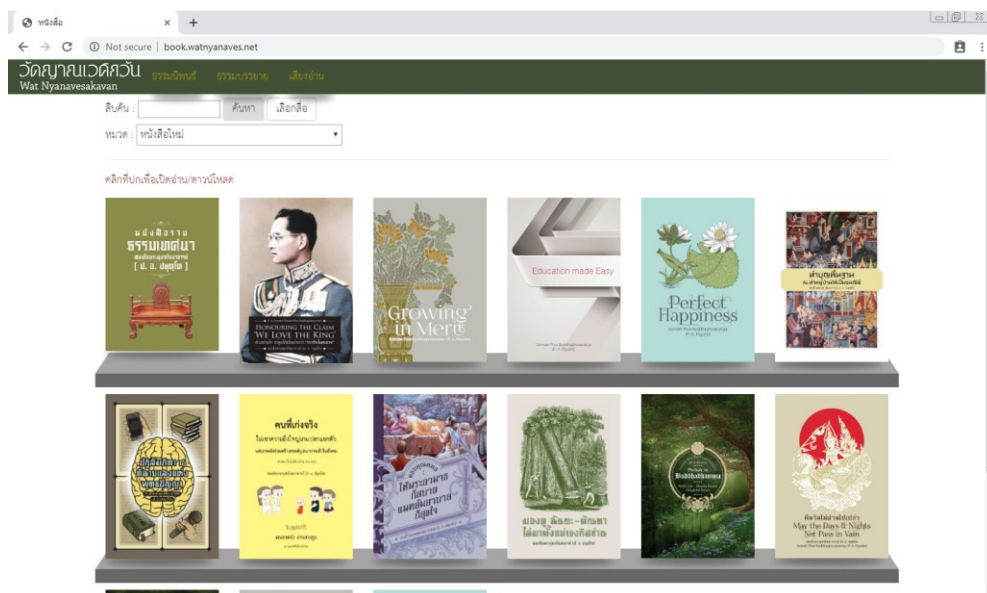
หนังสือ × +

← → C ⓘ Not secure | book.watnyanaves.net

วัดญาณเวศกวัน Wat Nyanavesakavan ธรรมนิพนธ์ ธรรมบรรยาย เสียงอ่าน

สืบค้น : ค้นหา เลือกสือ

หมวด : หนังสือใหม่

คลิกที่ปกเพื่อเปิดอ่าน/ดาวน์โหลด

ธรรมเทศนา [ ป. อ. ปยุตฺโต ]

HONOURING THE CLAIM "WE LOVE THE KING"

Growing in Merit

Education made Easy

Perfect Happiness

คนที่เก่งจริง

May the Days & Nights Not Pass in Vain